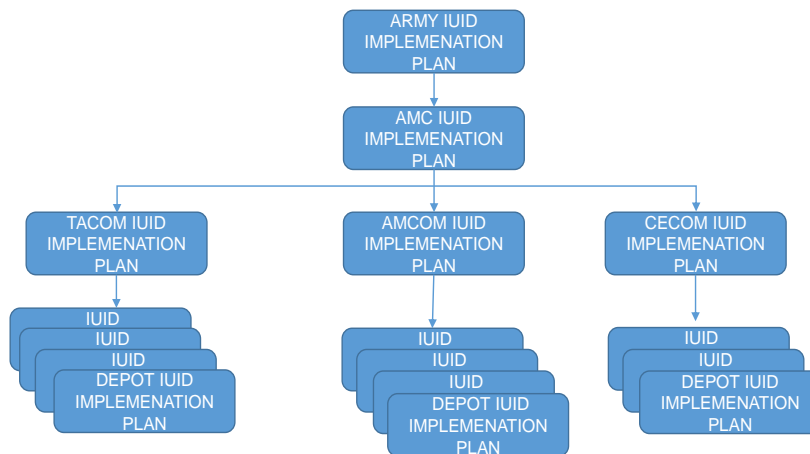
ARMY IUID IMPLEMENATION PLAN

AMC IUID IMPLEMENATION PLAN

TACOM IUID IMPLEMENATION PLAN

AMCOM IUID IMPLEMENATION PLAN

CECOM IUID IMPLEMENATION PLAN

IUID
IUID
IUID
DEPOT IUID IMPLEMENATION PLAN

IUID
IUID
IUID
DEPOT IUID IMPLEMENATION PLAN

IUID
IUID
DEPOT IUID IMPLEMENATION PLAN